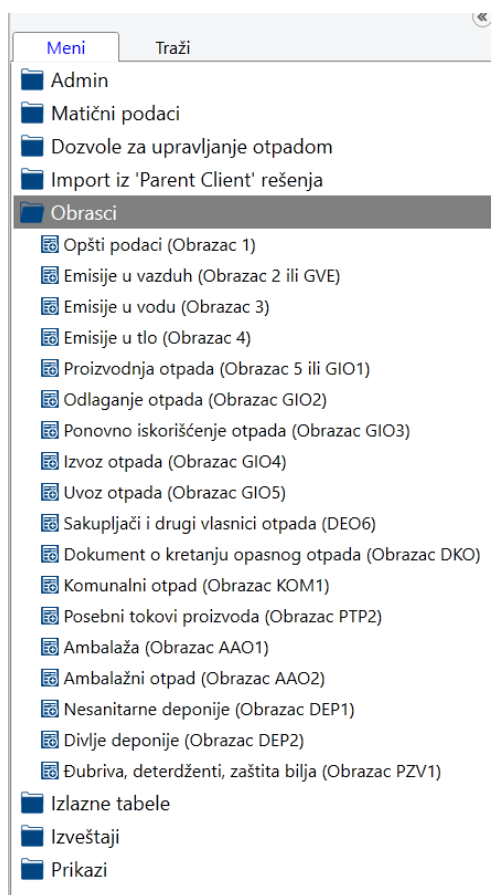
Meni
Traži

Admin
Matični podaci
Dozvole za upravljanje otpadom
Import iz 'Parent Client' rešenja
Obrasci
Opšti podaci (Obrazac 1)
Emisije u vazduh (Obrazac 2 ili GVE)
Emisije u vodu (Obrazac 3)
Emisije u tlo (Obrazac 4)
Proizvodnja otpada (Obrazac 5 ili GIO1)
Odlaganje otpada (Obrazac GIO2)
Ponovno iskorišćenje otpada (Obrazac GIO3)
Izvoz otpada (Obrazac GIO4)
Uvoz otpada (Obrazac GIO5)
Sakupljači i drugi vlasnici otpada (DEO6)
Dokument o kretanju opasnog otpada (Obrazac DKO)
Komunalni otpad (Obrazac KOM1)
Posebni tokovi proizvoda (Obrazac PTP2)
Ambalaža (Obrazac AAO1)
Ambalažni otpad (Obrazac AAO2)
Nesanitarne deponije (Obrazac DEP1)
Divlje deponije (Obrazac DEP2)
Đubriva, deterdženti, zaštita bilja (Obrazac PZV1)
Izlazne tabele
Izveštaji
Prikazi